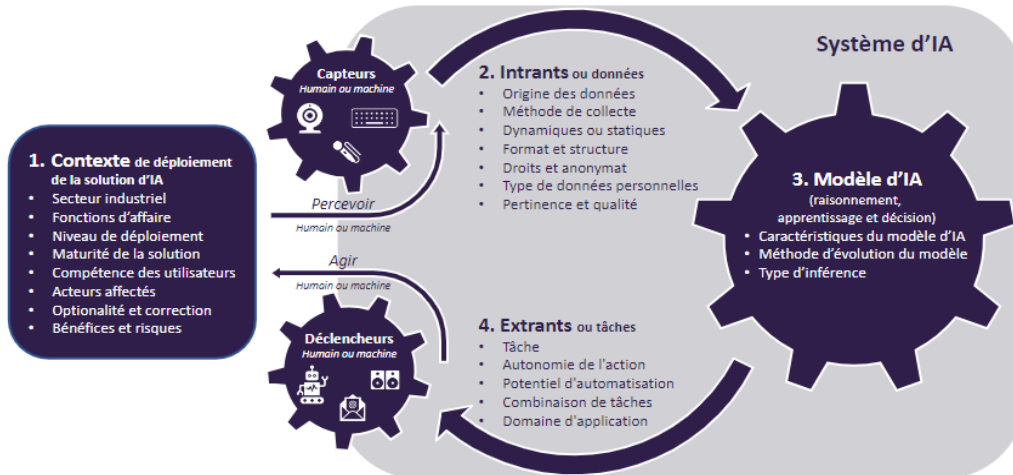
Système d'IA

Capteurs
Humain ou machine

2. Intrants ou données
• Origine des données
• Méthode de collecte
• Dynamiques ou statiques
• Format et structure
• Droits et anonymat
• Type de données personnelles
• Pertinence et qualité

1. Contexte de déploiement de la solution d'IA
• Secteur industriel
• Fonctions d'affaire
• Niveau de déploiement
• Maturité de la solution
• Compétence des utilisateurs
• Acteurs affectés
• Optionalité et correction
• Bénéfices et risques

Percevoir
Humain ou machine

Agir
Humain ou machine

3. Modèle d'IA
(raisonnement, apprentissage et décision)
• Caractéristiques du modèle d'IA
• Méthode d'évolution du modèle
• Type d'inférence

Déclencheurs
Humain ou machine

4. Extrants ou tâches
• Tâche
• Autonomie de l'action
• Potentiel d'automatisation
• Combinaison de tâches
• Domaine d'application